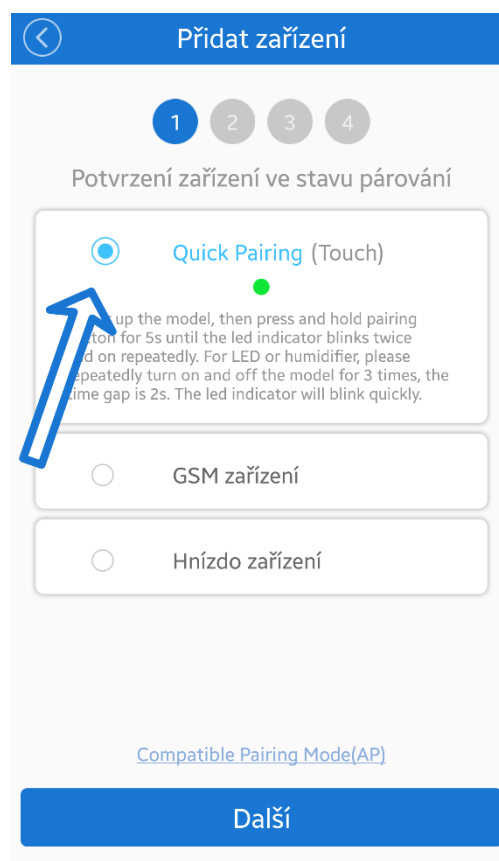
Přidat zařízení

1 2 3 4

Potvrzení zařízení ve stavu párování

Quick Pairing (Touch)

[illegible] up the model, then press and hold pairing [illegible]tton for 5s until the led indicator blinks twice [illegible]d on repeatedly. For LED or humidifier, please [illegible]epeatedly turn on and off the model for 3 times, the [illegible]ime gap is 2s. The led indicator will blink quickly.

GSM zařízení

Hnízdo zařízení

Compatible Pairing Mode(AP)

Další